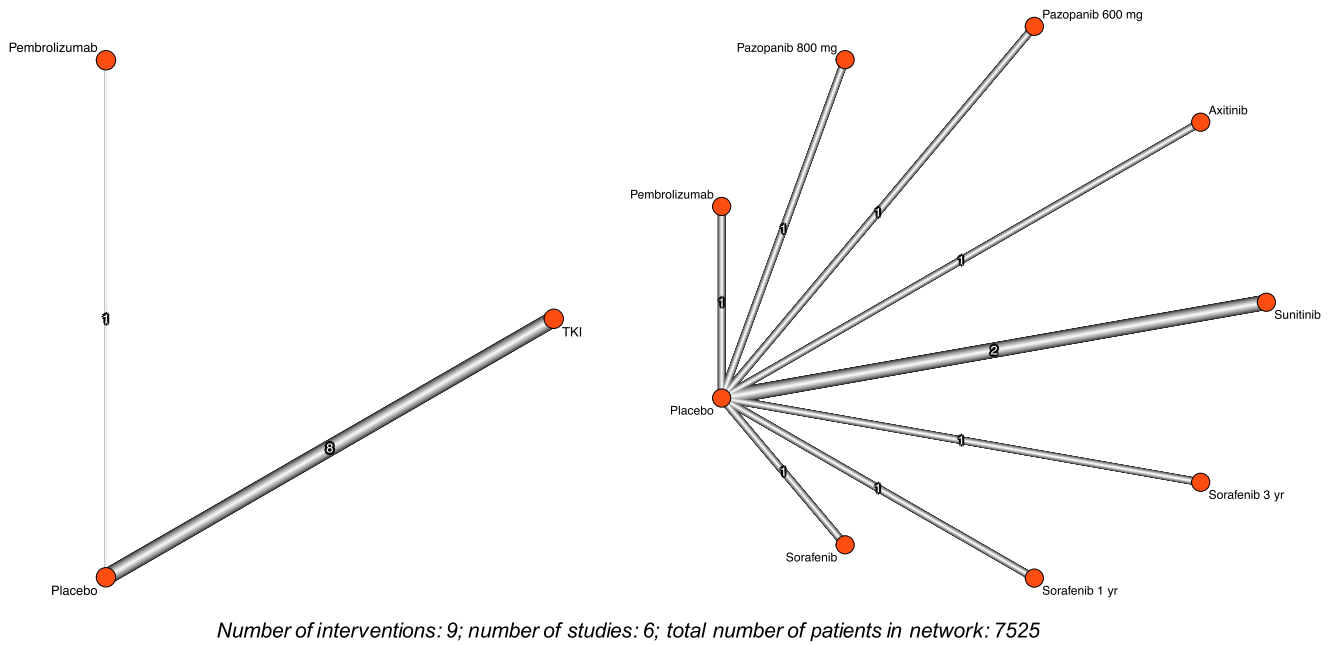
Pembrolizumab

1

TKI

8

Placebo

Pazopanib 600 mg

Pazopanib 800 mg

Axitinib

Pembrolizumab

1

1

1

1

Sunitinib

2

Placebo

1

1

1

Sorafenib 3 yr

Sorafenib

Sorafenib 1 yr

Number of interventions: 9; number of studies: 6; total number of patients in network: 7525